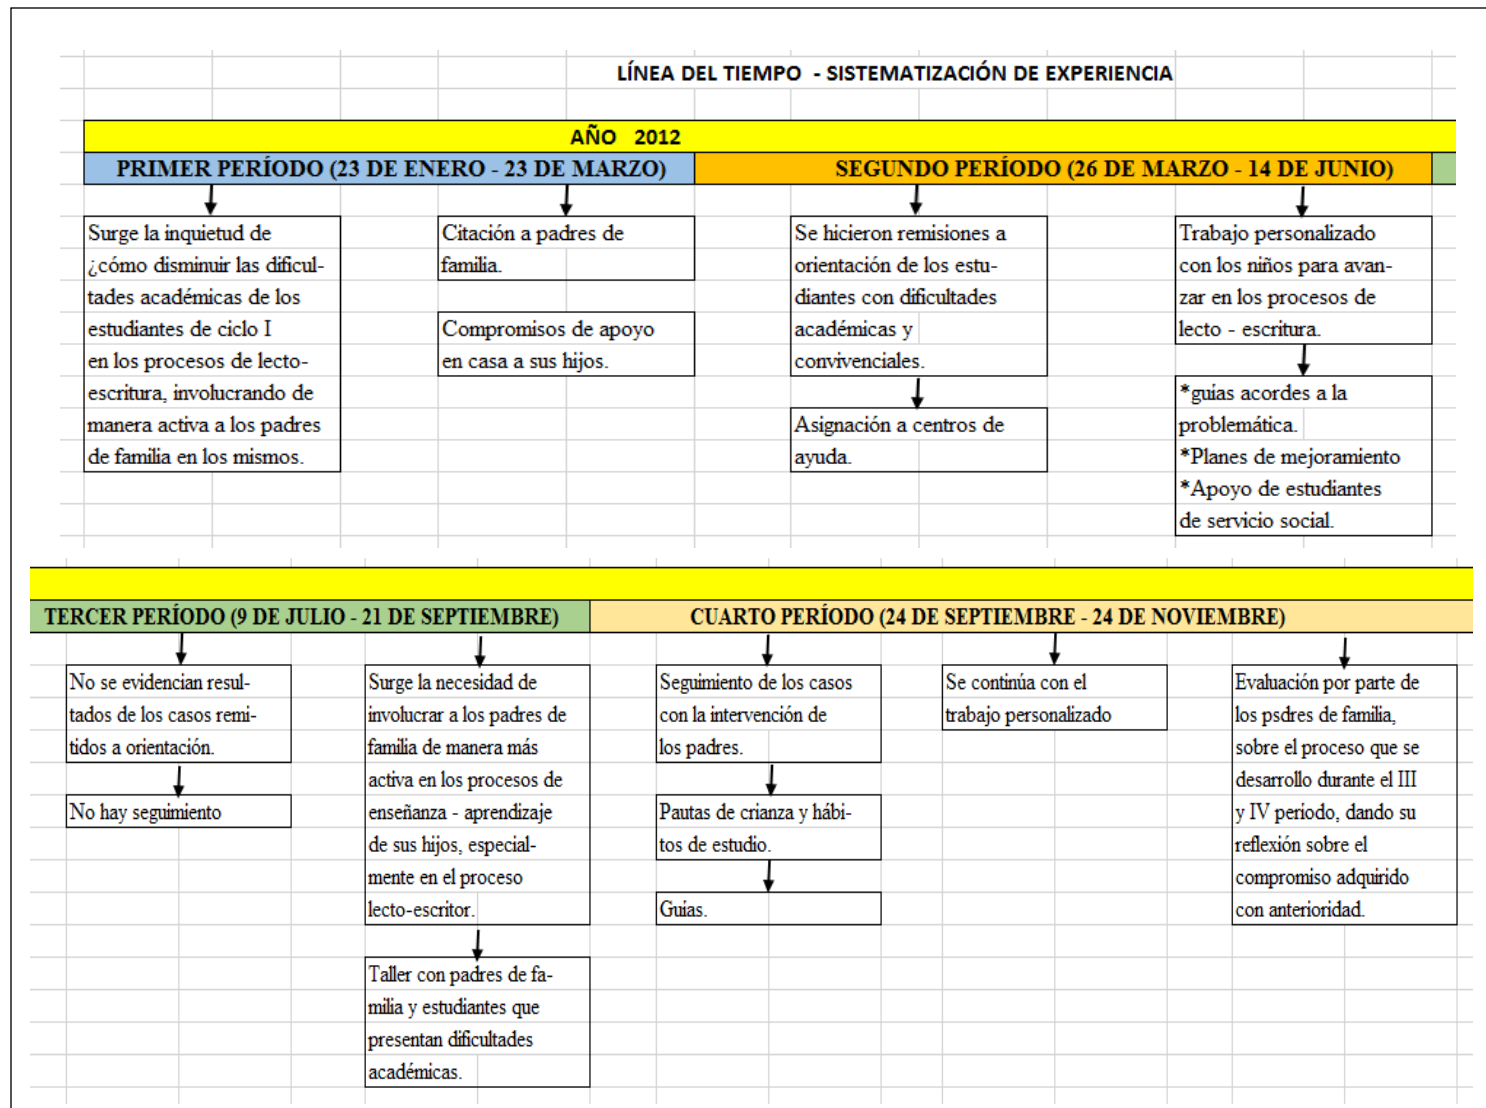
LÍNEA DEL TIEMPO - SISTEMATIZACIÓN DE EXPERIENCIA

AÑO 2012

PRIMER PERÍODO (23 DE ENERO - 23 DE MARZO)

SEGUNDO PERÍODO (26 DE MARZO - 14 DE JUNIO)

Surge la inquietud de ¿cómo disminuir las dificultades académicas de los estudiantes de ciclo I en los procesos de lecto-escritura, involucrando de manera activa a los padres de familia en los mismos.

Citación a padres de familia.

Compromisos de apoyo en casa a sus hijos.

Se hicieron remisiones a orientación de los estudiantes con dificultades académicas y convivenciales.

Asignación a centros de ayuda.

Trabajo personalizado con los niños para avanzar en los procesos de lecto - escritura.

*guías acordes a la problemática.
*Planes de mejoramiento
*Apoyo de estudiantes de servicio social.

TERCER PERÍODO (9 DE JULIO - 21 DE SEPTIEMBRE)

CUARTO PERÍODO (24 DE SEPTIEMBRE - 24 DE NOVIEMBRE)

No se evidencian resultados de los casos remitidos a orientación.

No hay seguimiento

Surge la necesidad de involucrar a los padres de familia de manera más activa en los procesos de enseñanza - aprendizaje de sus hijos, especialmente en el proceso lecto-escritor.

Taller con padres de familia y estudiantes que presentan dificultades académicas.

Seguimiento de los casos con la intervención de los padres.

Pautas de crianza y hábitos de estudio.

Guías.

Se continúa con el trabajo personalizado

Evaluación por parte de los psdres de familia, sobre el proceso que se desarrollo durante el III y IV periodo, dando su reflexión sobre el compromiso adquirido con anterioridad.